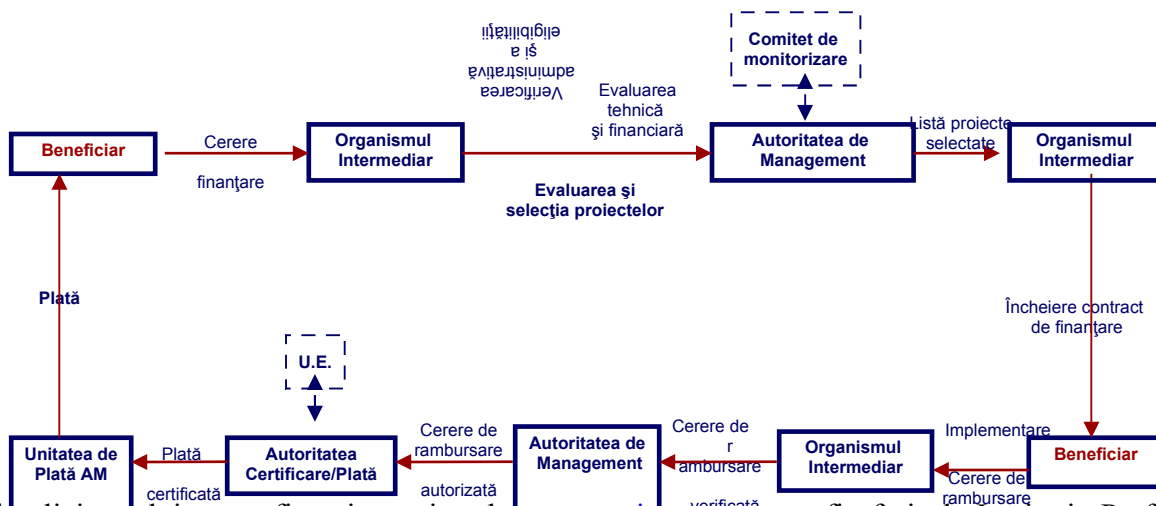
Verificarea administrativă şi a eligibilităţii

Comitet de monitorizare

Beneficiar

Cerere

finanţare

Organismul Intermediar

Evaluarea tehnică şi financiară

Autoritatea de Management

Listă proiecte selectate

Organismul Intermediar

Evaluarea şi selecţia proiectelor

Plată

Încheiere contract de finanţare

U.E.

Unitatea de Plată AM

Plată

certificată

Autoritatea Certificare/Plată

Cerere de rambursare

autorizată

Autoritatea de Management

Cerere de r ambursare

verificată

Organismul Intermediar

Implementare

Cerere de rambursare

Beneficiar

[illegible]